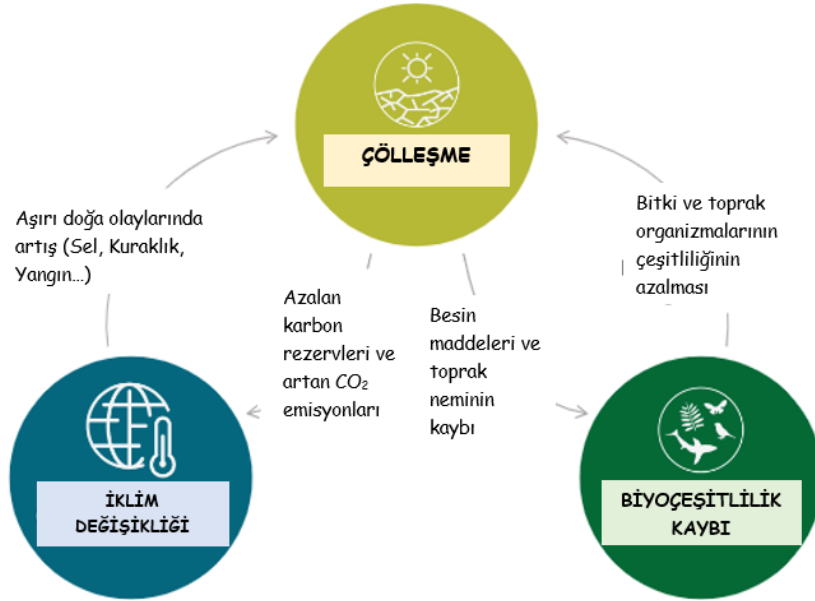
ÇÖLLEŞME

Aşırı doğa olaylarında artış (Sel, Kuraklık, Yangın...)

Bitki ve toprak organizmalarının çeşitliliğinin azalması

Azalan karbon rezervleri ve artan $CO_2$ emisyonları

Besin maddeleri ve toprak neminin kaybı

İKLİM DEĞİŞİKLİĞİ

BİYOÇEŞİTLİLİK KAYBI